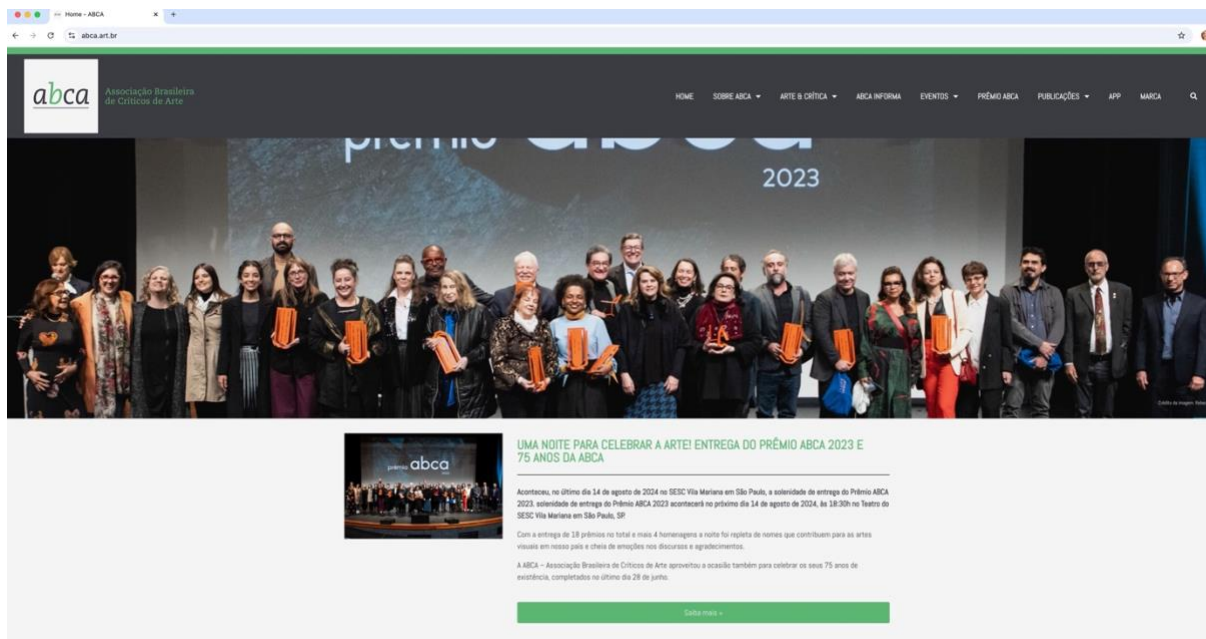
Home - ABCA
abca.art.br

abca
Associação Brasileira de Críticos de Arte

HOME SOBRE ABCA ARTE & CRÍTICA ABCA INFORMA EVENTOS PRÊMIO ABCA PUBLICAÇÕES APP MARCA

prêmio abca
2023

Crédito da imagem: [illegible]

prêmio abca

UMA NOITE PARA CELEBRAR A ARTE! ENTREGA DO PRÊMIO ABCA 2023 E 75 ANOS DA ABCA

Aconteceu, no último dia 14 de agosto de 2024 no SESC Vila Mariana em São Paulo, a solenidade de entrega do Prêmio ABCA 2023. solenidade de entrega do Prêmio ABCA 2023 acontecerá no próximo dia 14 de agosto de 2024, às 18:30h no Teatro do SESC Vila Mariana em São Paulo, SP.

Com a entrega de 18 prêmios no total e mais 4 homenagens a noite foi repleta de nomes que contribuem para as artes visuais em nosso país e cheia de emoções nos discursos e agradecimentos.

A ABCA – Associação Brasileira de Críticos de Arte aproveitou a ocasião também para celebrar os seus 75 anos de existência, completados no último dia 28 de junho.

Saiba mais »